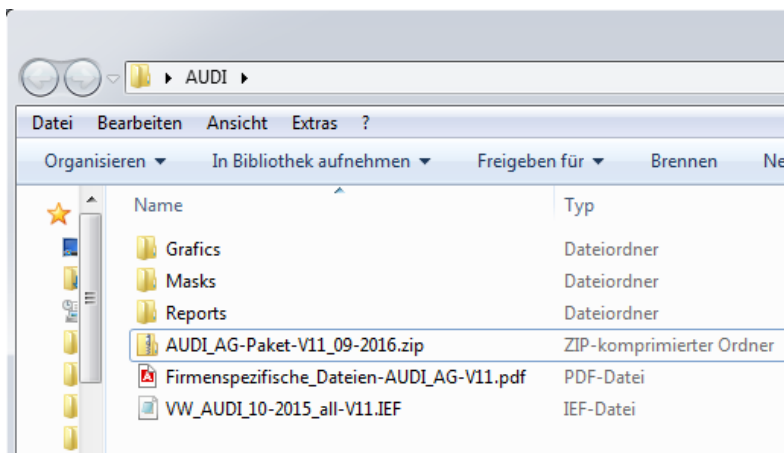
▸ AUDI ▸

Datei Bearbeiten Ansicht Extras ?

Organisieren ▾ In Bibliothek aufnehmen ▾ Freigeben für ▾ Brennen Ne

| Name | Typ |
|---|---|
| Grafics | Dateiordner |
| Masks | Dateiordner |
| Reports | Dateiordner |
| AUDI_AG-Paket-V11_09-2016.zip | ZIP-komprimierter Ordner |
| Firmenspezifische_Dateien-AUDI_AG-V11.pdf | PDF-Datei |
| VW_AUDI_10-2015_all-V11.IEF | IEF-Datei |